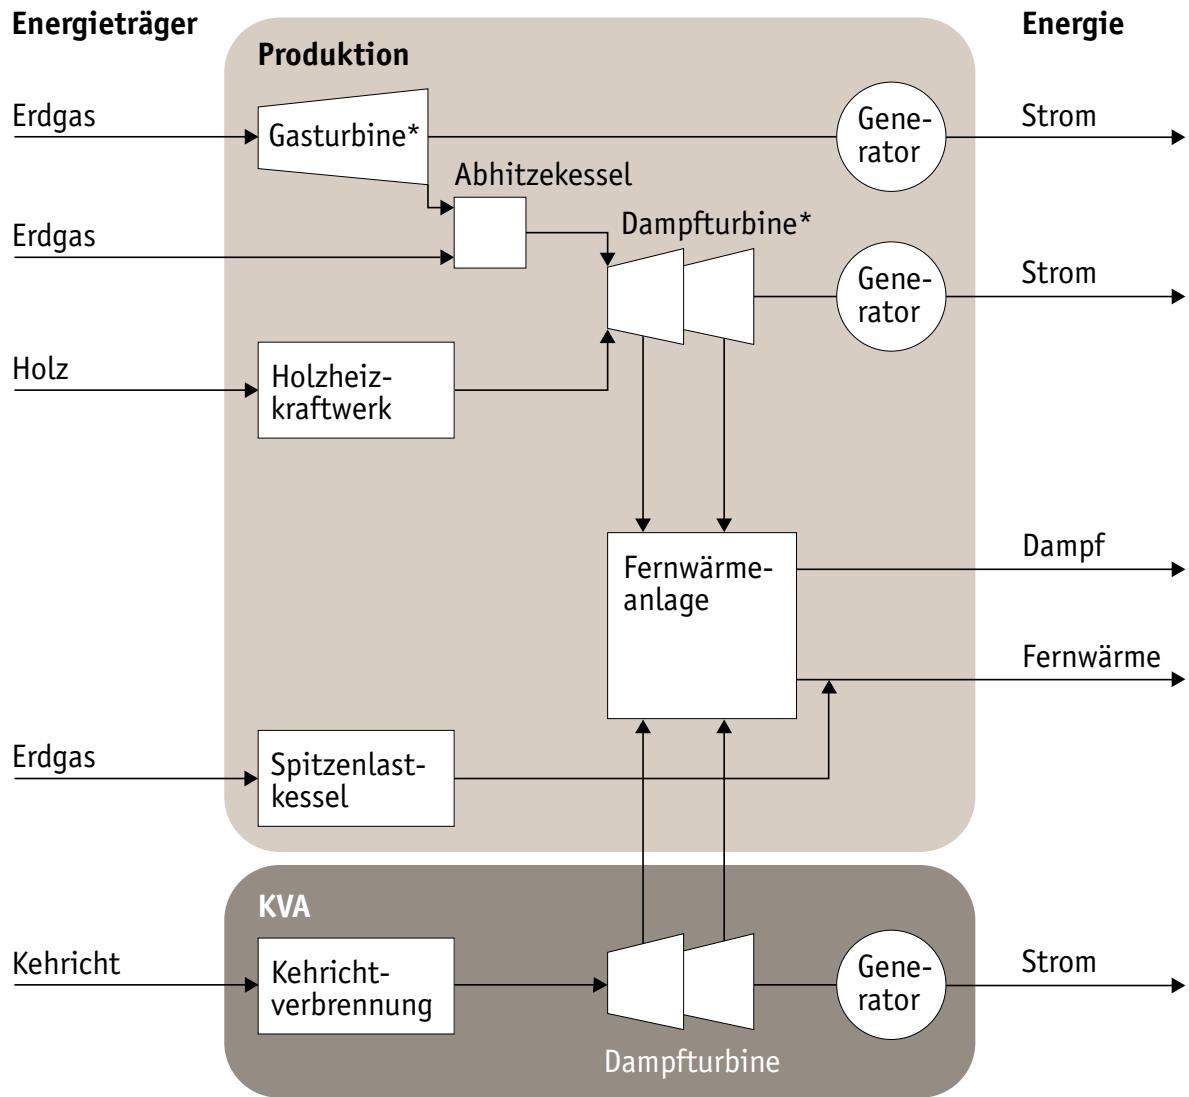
Energieträger

Produktion

Energie

Erdgas

Gasturbine*

Generator

Strom

Abhitzekessel

Erdgas

Dampfturbine*

Generator

Strom

Holz

Holzheizkraftwerk

Fernwärmeanlage

Dampf

Fernwärme

Erdgas

Spitzenlastkessel

KVA

Kehricht

Kehrichtverbrennung

Generator

Strom

Dampfturbine